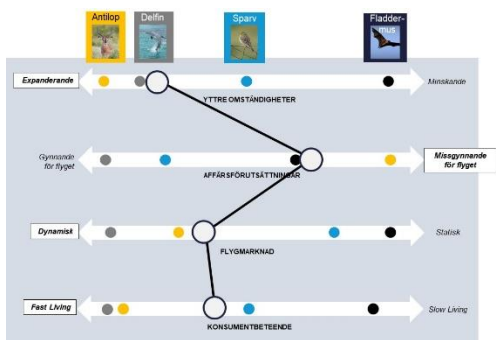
Antilop
Delfin
Sparv
Fladder-mus

Expanderande
Minskande
YTTRE OMSTÄNDIGHETER

Gynnande för flyget
Missgynnande för flyget
AFFÄRSFÖRUTSÄTTNINGAR

Dynamisk
Statisk
FLYGMARKNAD

Fast Living
Slow Living
KONSUMENTBETEENDE